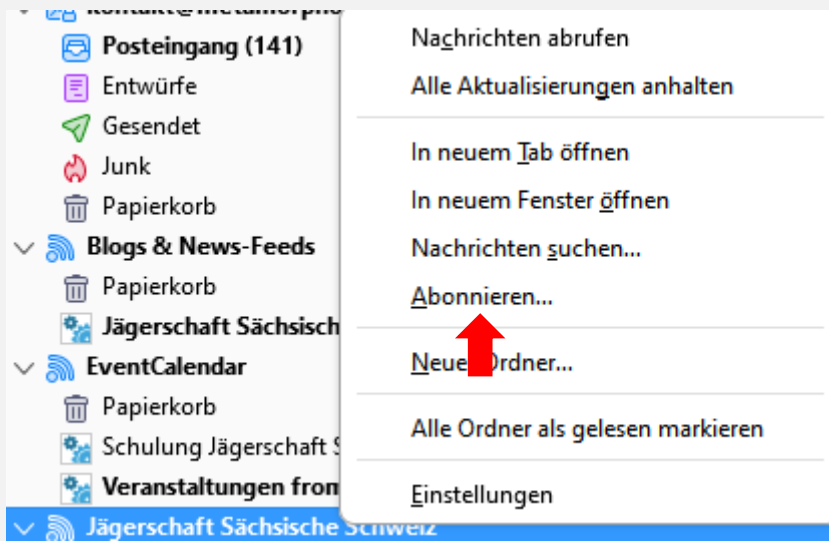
kontakt@metamorpho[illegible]
Posteingang (141)
Entwürfe
Gesendet
Junk
Papierkorb
Blogs & News-Feeds
Papierkorb
Jägerschaft Sächsisch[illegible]
EventCalendar
Papierkorb
Schulung Jägerschaft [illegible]
Veranstaltungen from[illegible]
Jägerschaft Sächsische Schweiz

Nachrichten abrufen
Alle Aktualisierungen anhalten
In neuem Tab öffnen
In neuem Fenster öffnen
Nachrichten suchen...
Abonnieren...
Neue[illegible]rdner...
Alle Ordner als gelesen markieren
Einstellungen